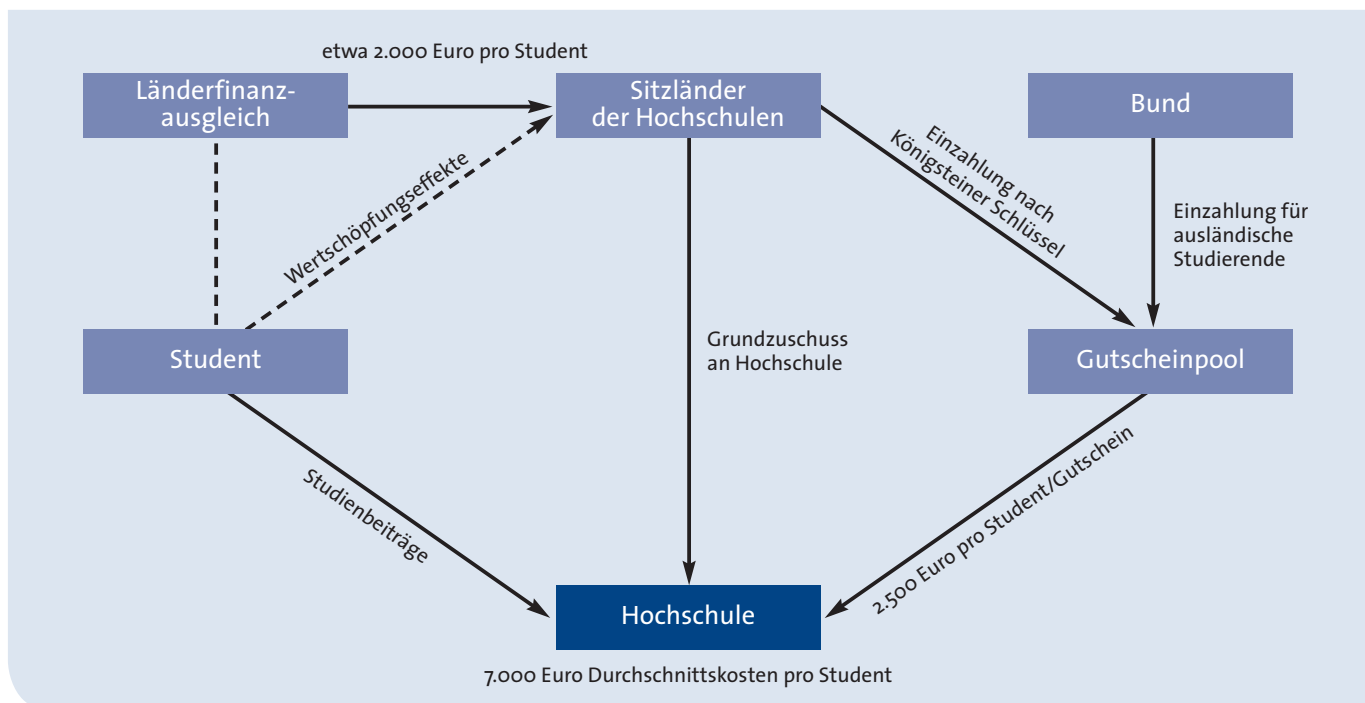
etwa 2.000 Euro pro Student

Länderfinanzausgleich

Sitzländer der Hochschulen

Bund

Wertschöpfungseffekte

Einzahlung nach Königsteiner Schlüssel

Einzahlung für ausländische Studierende

Student

Grundzuschuss an Hochschule

Gutscheinpool

Studienbeiträge

2.500 Euro pro Student/Gutschein

Hochschule

7.000 Euro Durchschnittskosten pro Student